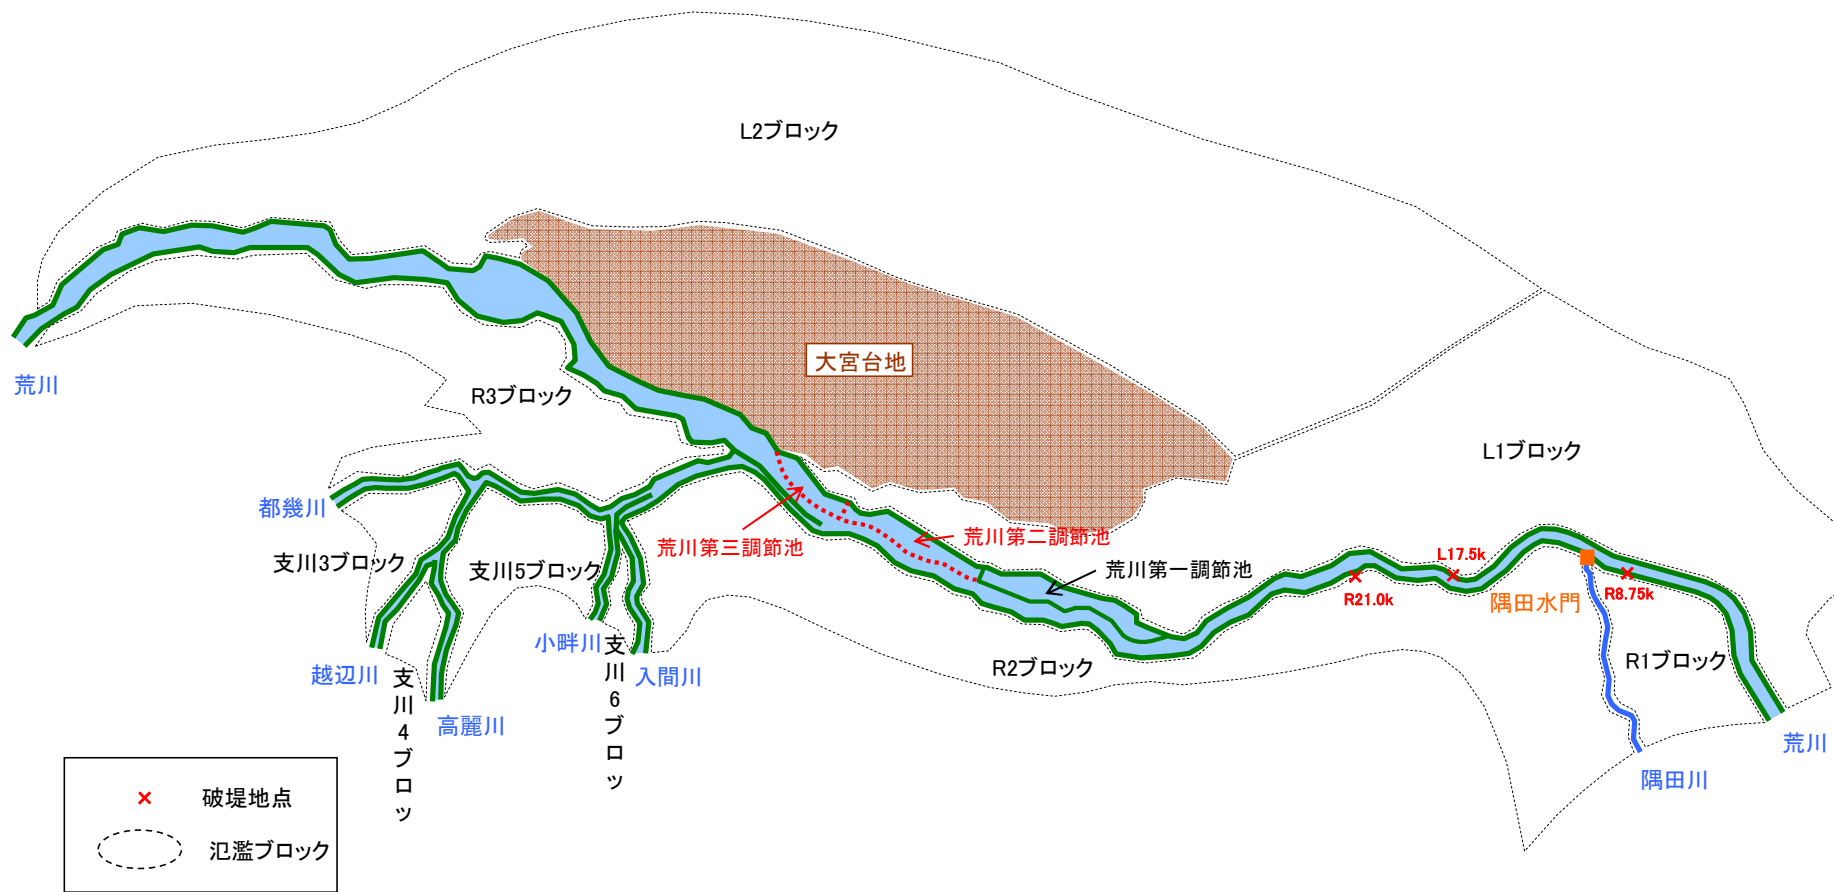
L2ブロック

大宮台地

荒川

R3ブロック

L1ブロック

都幾川

荒川第三調節池

荒川第二調節池

支川3ブロック

支川5ブロック

荒川第一調節池

L17.5k

R21.0k

隅田水門

R8.75k

小畔川

支川6ブロック

入間川

R2ブロック

R1ブロック

越辺川

支川4ブロック

高麗川

荒川

隅田川

破堤地点

氾濫ブロック